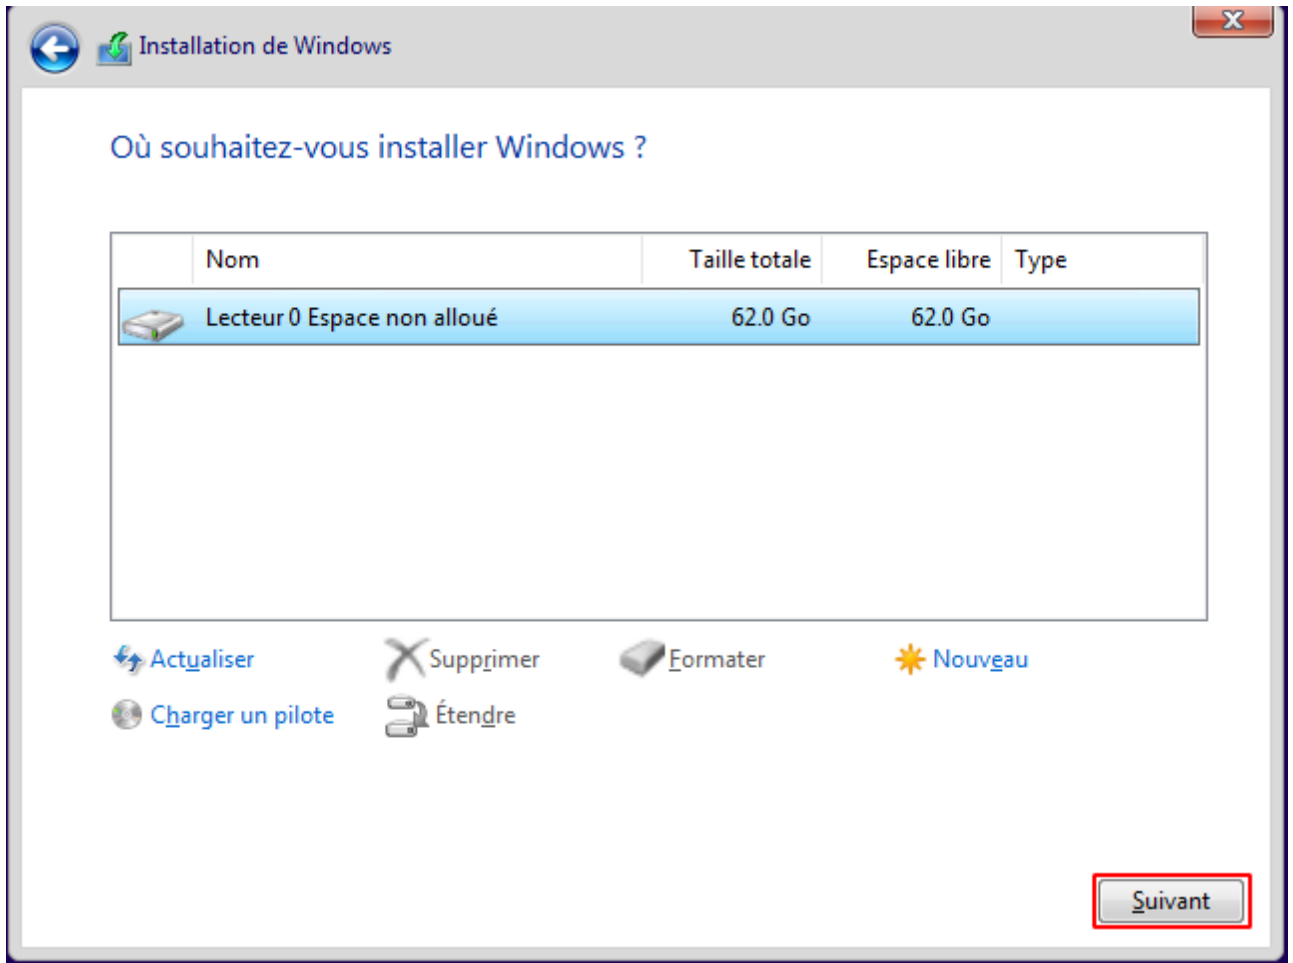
Installation de Windows

Où souhaitez-vous installer Windows ?

| | Nom | Taille totale | Espace libre | Type |
|---|---|---|---|---|
| | Lecteur 0 Espace non alloué | 62.0 Go | 62.0 Go | |

Actualiser
Supprimer
Formater
Nouveau
Charger un pilote
Étendre

Suivant